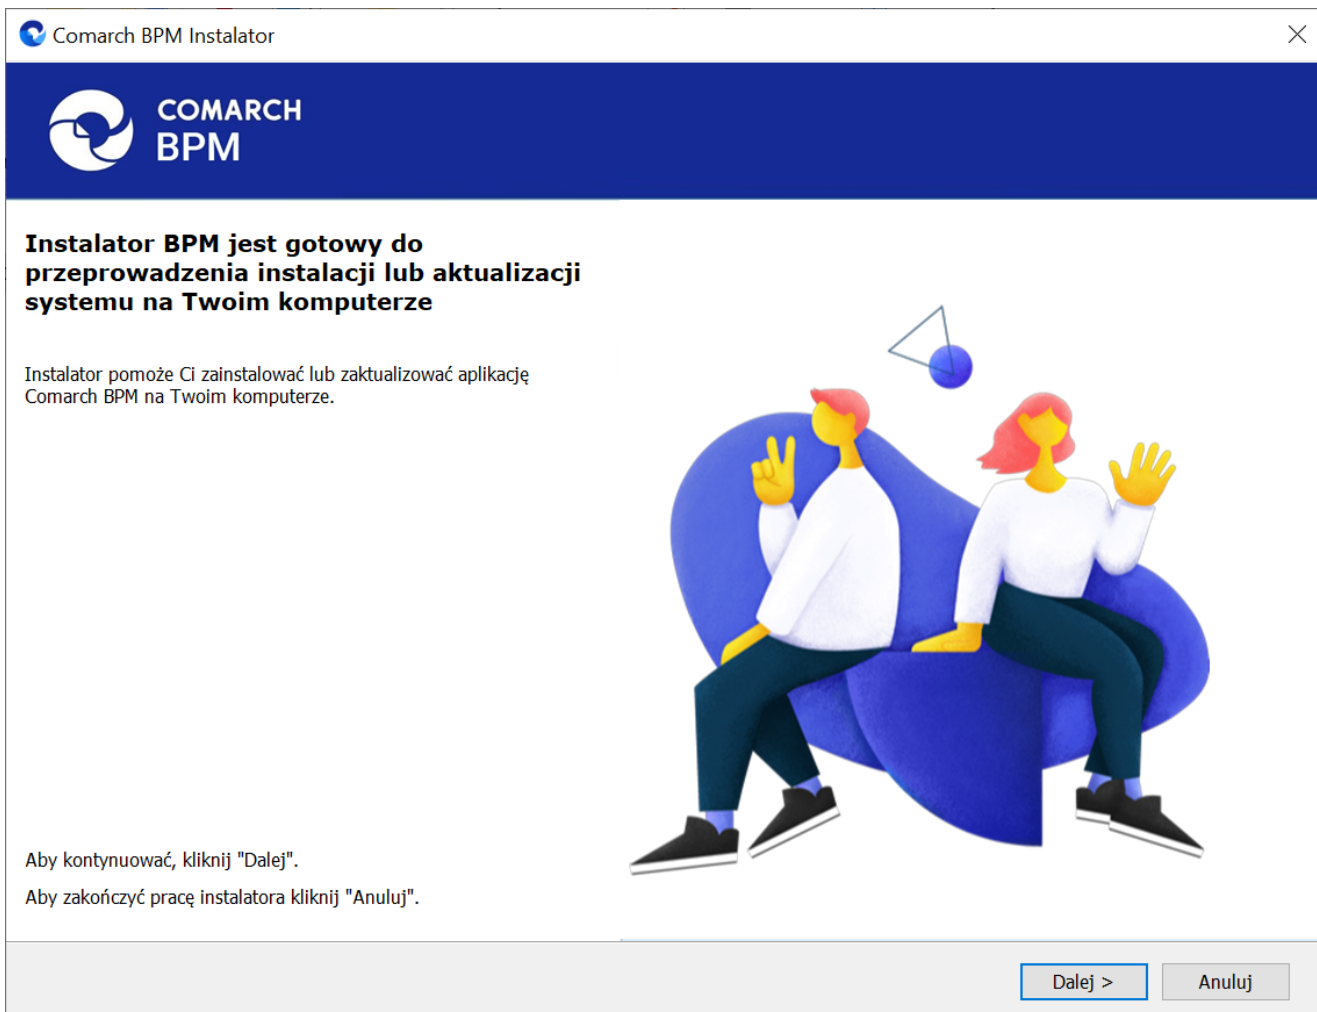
Comarch BPM Instalator

COMARCH
BPM

Instalator BPM jest gotowy do przeprowadzenia instalacji lub aktualizacji systemu na Twoim komputerze

Instalator pomoże Ci zainstalować lub zaktualizować aplikację Comarch BPM na Twoim komputerze.

Aby kontynuować, kliknij "Dalej".

Aby zakończyć pracę instalatora kliknij "Anuluj".

Dalej >
Anuluj